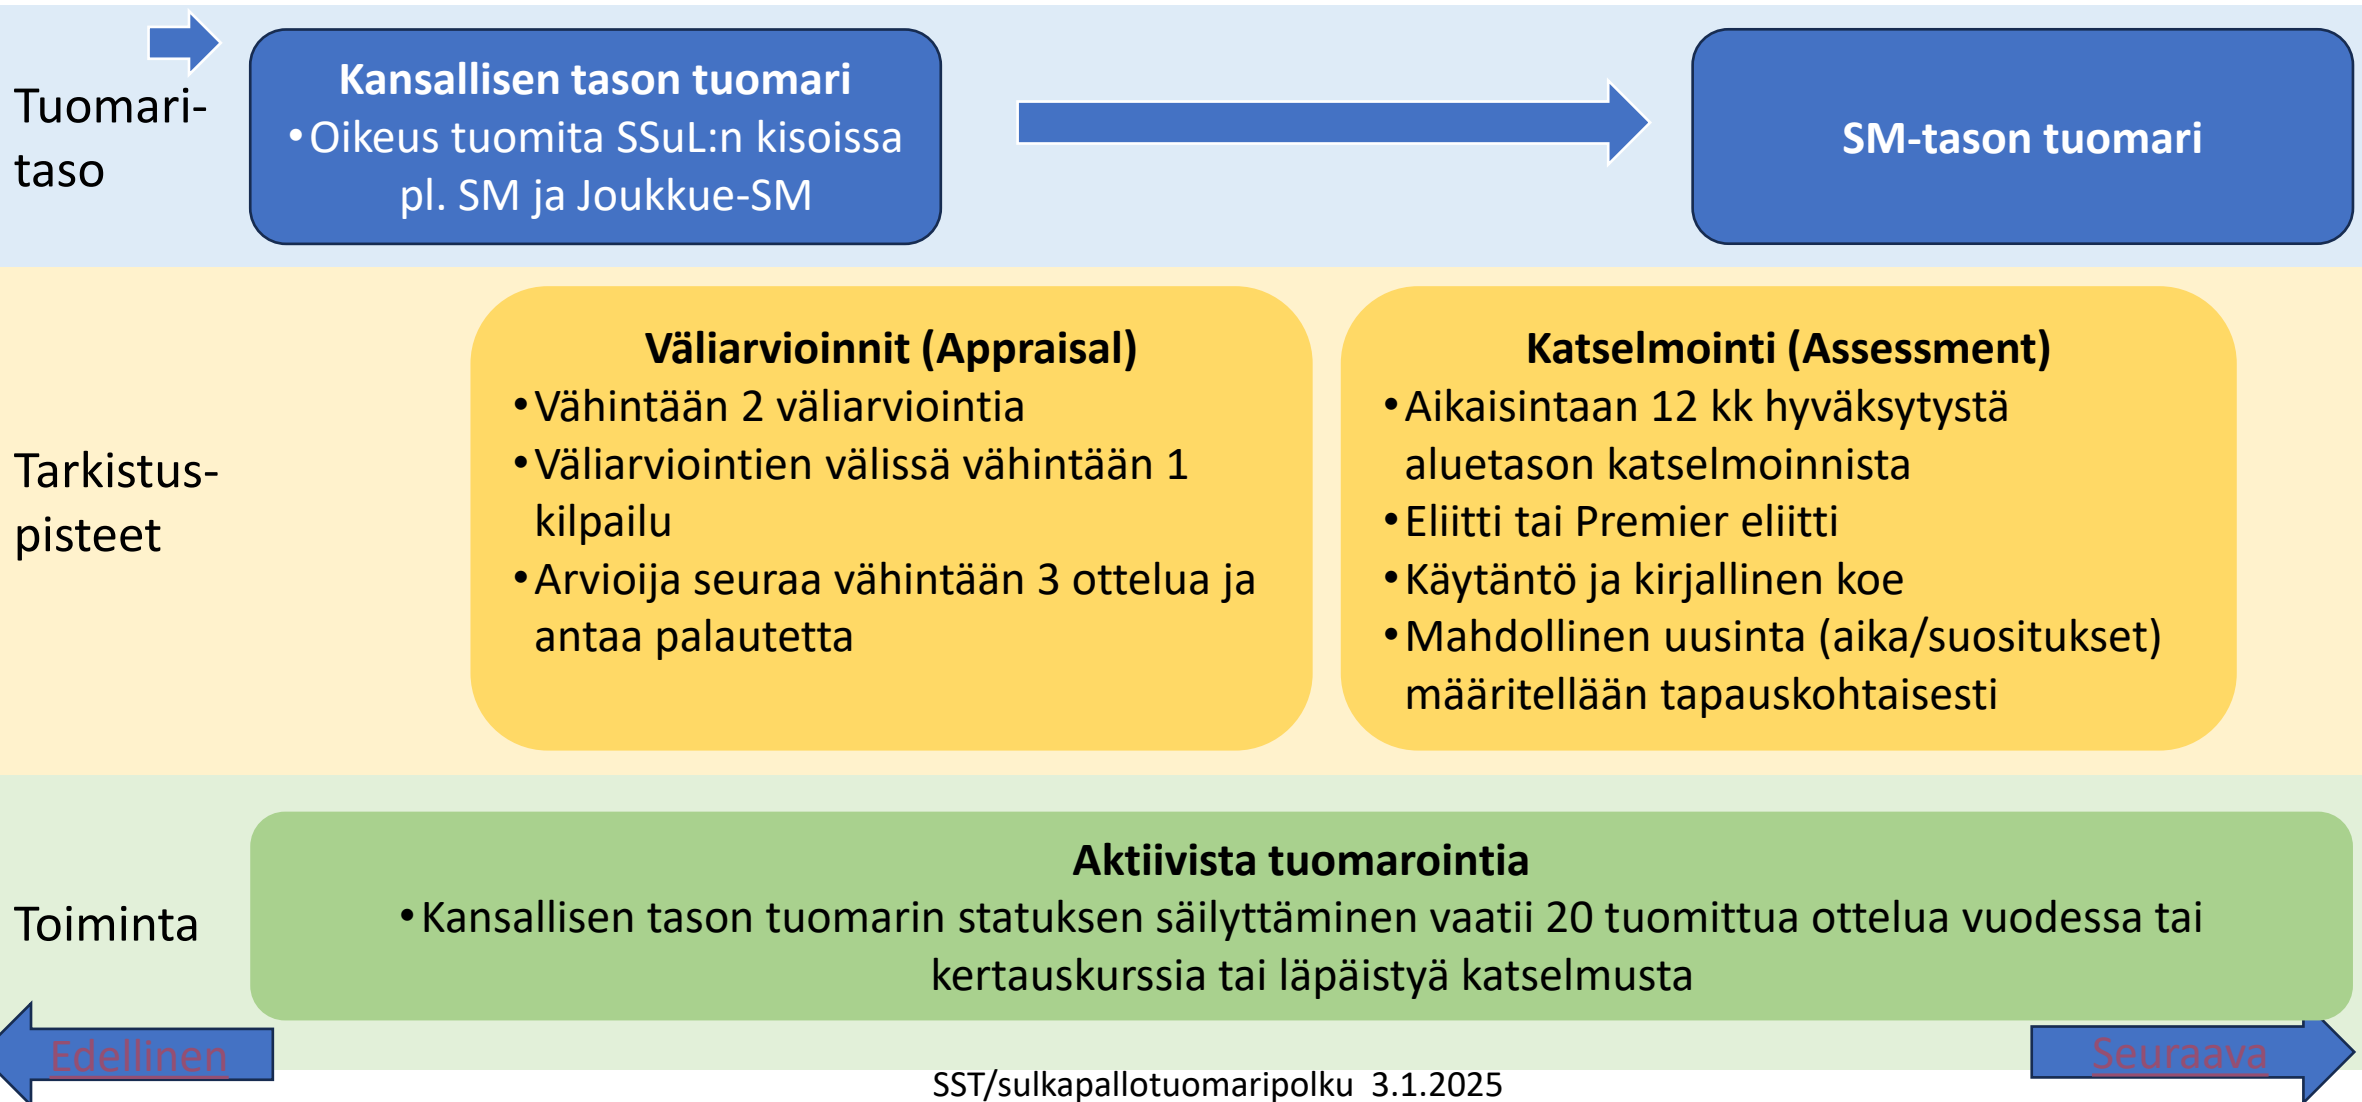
Tuomaritaso

Kansallisen tason tuomari
• Oikeus tuomita SSuL:n kisoissa pl. SM ja Joukkue-SM

SM-tason tuomari

Tarkistuspisteet

Väliarvioinnit (Appraisal)
• Vähintään 2 väliarviointia
• Väliarviointien välissä vähintään 1 kilpailu
• Arvioija seuraa vähintään 3 ottelua ja antaa palautetta

Katselmointi (Assessment)
• Aikaisintaan 12 kk hyväksytystä aluetason katselmoinnista
• Eliitti tai Premier eliitti
• Käytäntö ja kirjallinen koe
• Mahdollinen uusinta (aika/suositukset) määritellään tapauskohtaisesti

Toiminta

Aktiivista tuomarointia
• Kansallisen tason tuomarin statuksen säilyttäminen vaatii 20 tuomittua ottelua vuodessa tai kertauskurssia tai läpäistyä katselmusta

Edellinen

Seuraava

SST/sulkapallotuomaripolku 3.1.2025